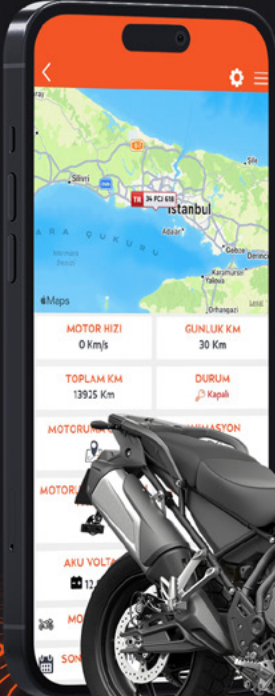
Silivri

TR 34 FCI 618

İstanbul

Adalar

Gebze

Karamürsel

Yalova

Orhangazi

MARA ÇUKURU

Marmara Denizi

Maps

MOTOR HIZI
0 Km/s

GUNLUK KM
30 Km

TOPLAM KM
13925 Km

DURUM
Kapalı

MOTORUN

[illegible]MASYON

MOTORU

AKU VOLTA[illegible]
12,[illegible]

MO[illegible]

SON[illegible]